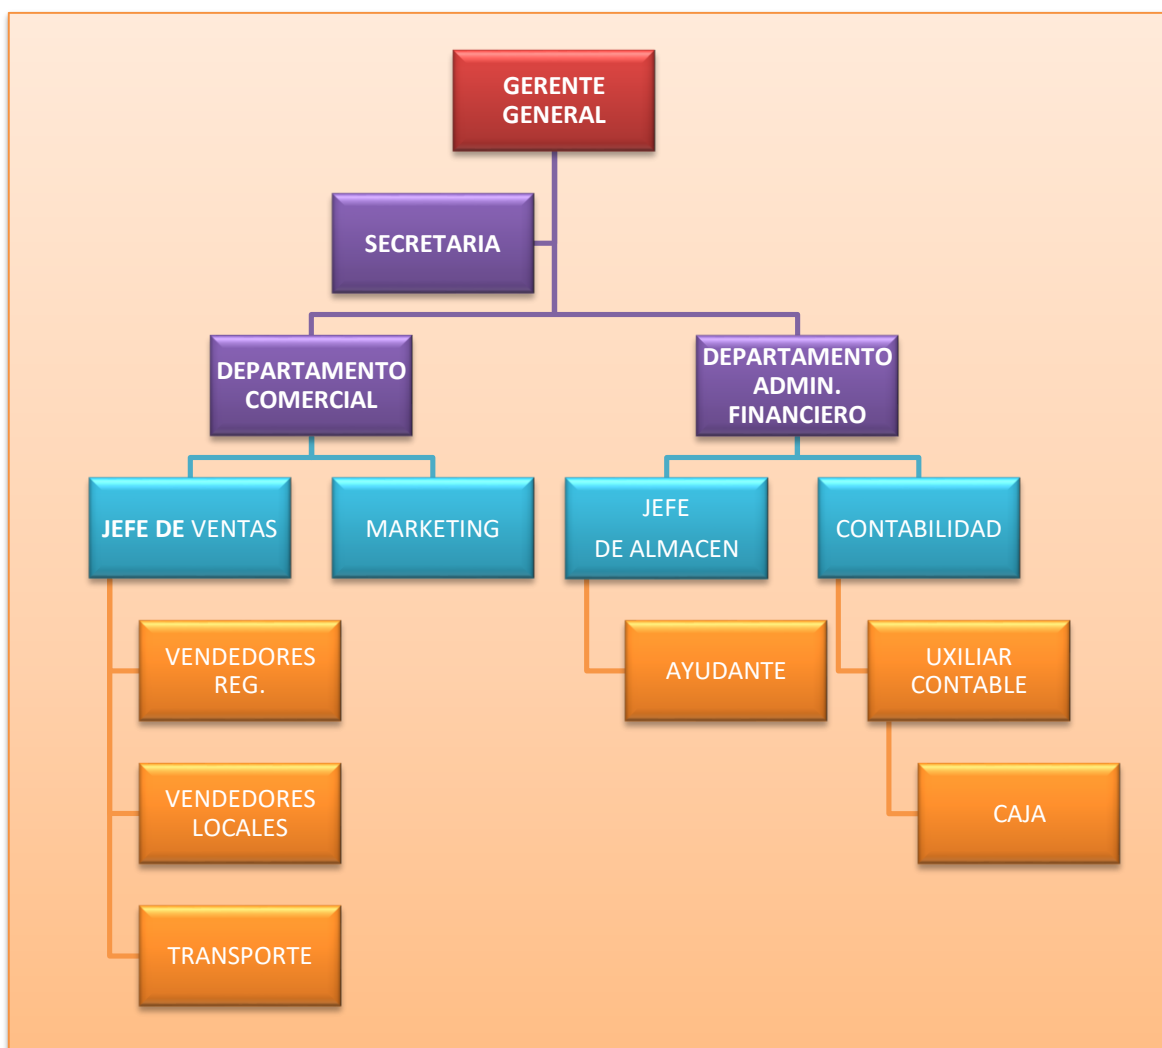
GERENTE GENERAL

SECRETARIA

DEPARTAMENTO COMERCIAL

DEPARTAMENTO ADMIN. FINANCIERO

JEFE DE VENTAS

MARKETING

JEFE DE ALMACEN

CONTABILIDAD

VENDEDORES REG.

VENDEDORES LOCALES

TRANSPORTE

AYUDANTE

UXILIAR CONTABLE

CAJA